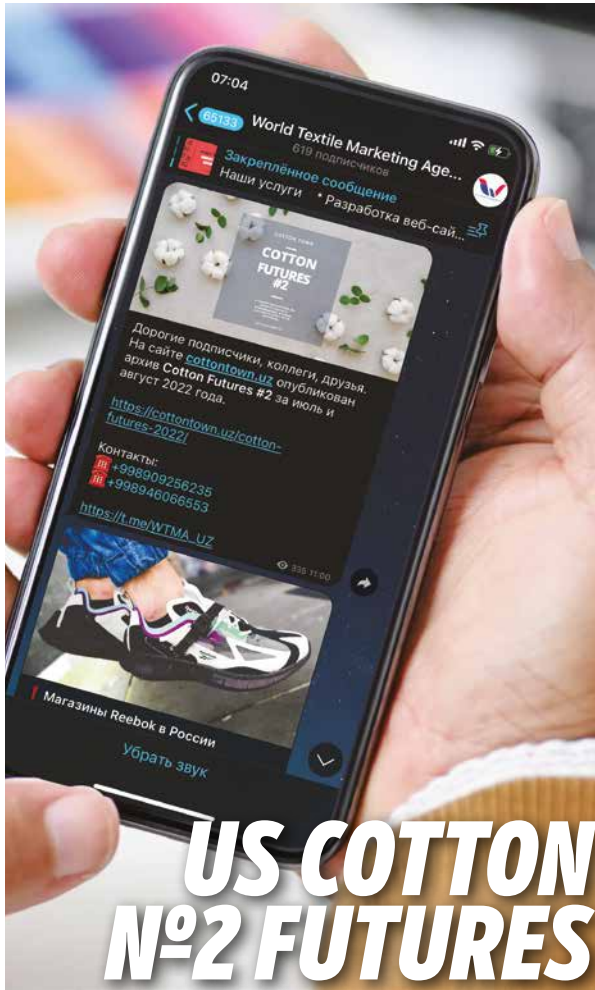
07:04

65133 World Textile Marketing Age...
619 подписчиков

Закреплённое сообщение
Наши услуги • Разработка веб-сай...

COTTON TOWN
COTTON FUTURES #2

Дорогие подписчики, коллеги, друзья. На сайте cottontown.uz опубликован архив Cotton Futures #2 за июль и август 2022 года.

https://cottontown.uz/cotton-futures-2022/

Контакты:
+998909256235
+998946066553

https://t.me/WTMA_UZ

335 11:00

Магазины Reebok в России

Убрать звук

US COTTON №2 FUTURES